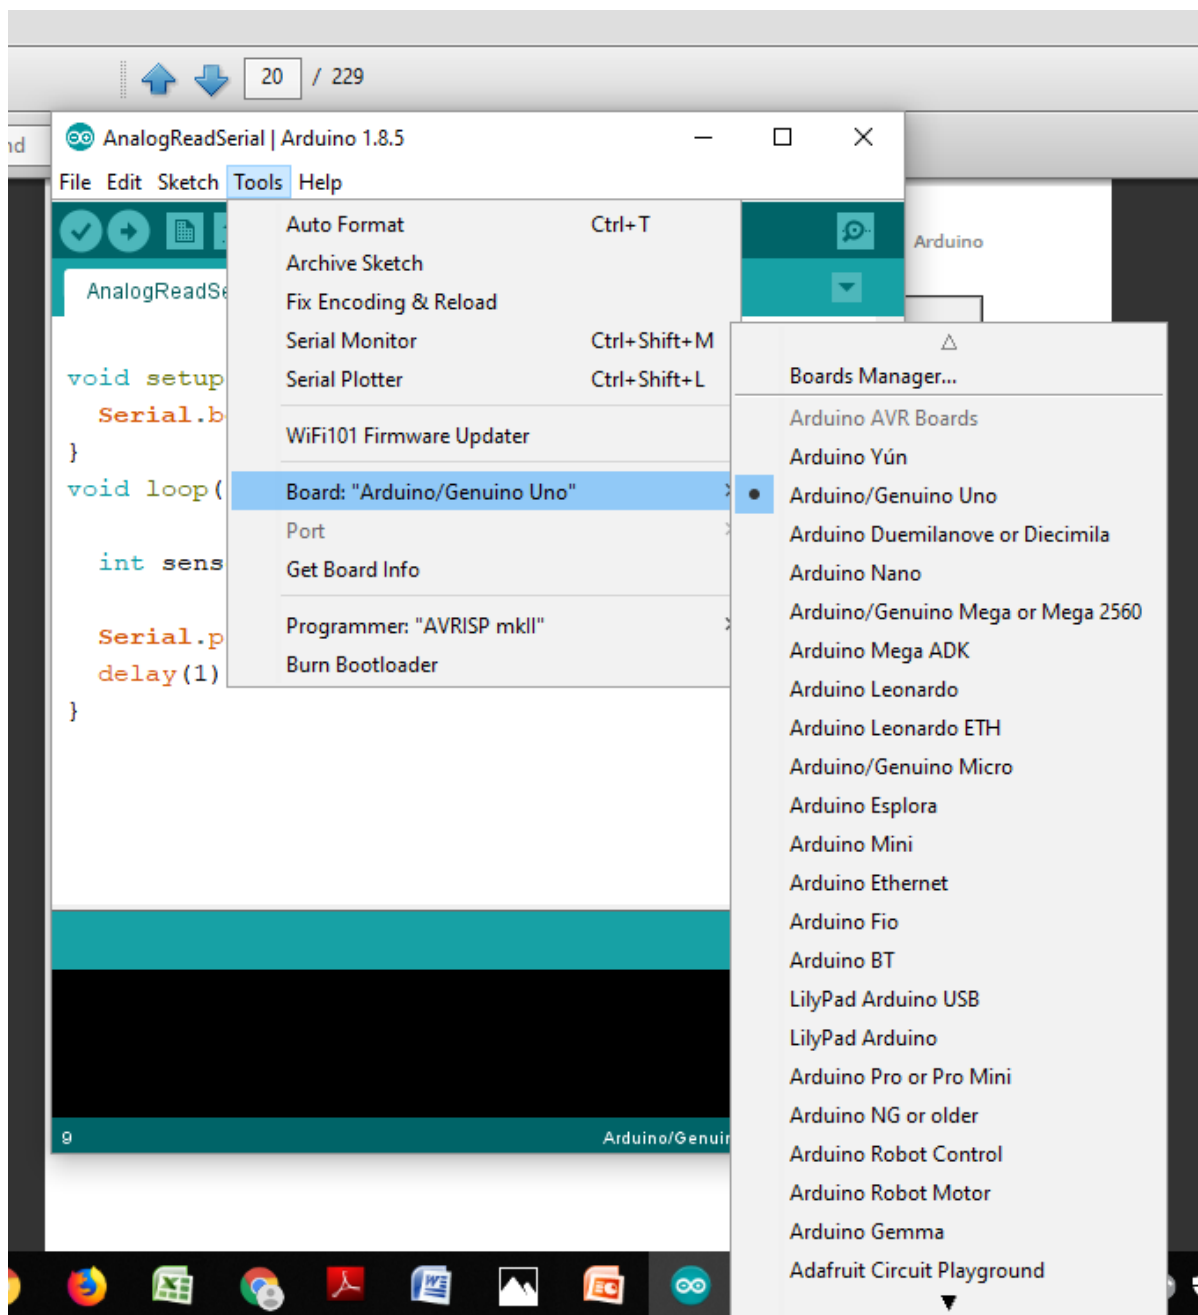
20 / 229

nd

AnalogReadSerial | Arduino 1.8.5

File Edit Sketch Tools Help

AnalogReadSe

void setup
  Serial.b
}
void loop(

  int sens

  Serial.p
  delay(1)
}

Auto Format Ctrl+T
Archive Sketch
Fix Encoding & Reload
Serial Monitor Ctrl+Shift+M
Serial Plotter Ctrl+Shift+L
WiFi101 Firmware Updater
Board: "Arduino/Genuino Uno"
Port
Get Board Info
Programmer: "AVRISP mkII"
Burn Bootloader

Arduino

△
Boards Manager...
Arduino AVR Boards
Arduino Yún
Arduino/Genuino Uno
Arduino Duemilanove or Diecimila
Arduino Nano
Arduino/Genuino Mega or Mega 2560
Arduino Mega ADK
Arduino Leonardo
Arduino Leonardo ETH
Arduino/Genuino Micro
Arduino Esplora
Arduino Mini
Arduino Ethernet
Arduino Fio
Arduino BT
LilyPad Arduino USB
LilyPad Arduino
Arduino Pro or Pro Mini
Arduino NG or older
Arduino Robot Control
Arduino Robot Motor
Arduino Gemma
Adafruit Circuit Playground
▼

9 Arduino/Genuir